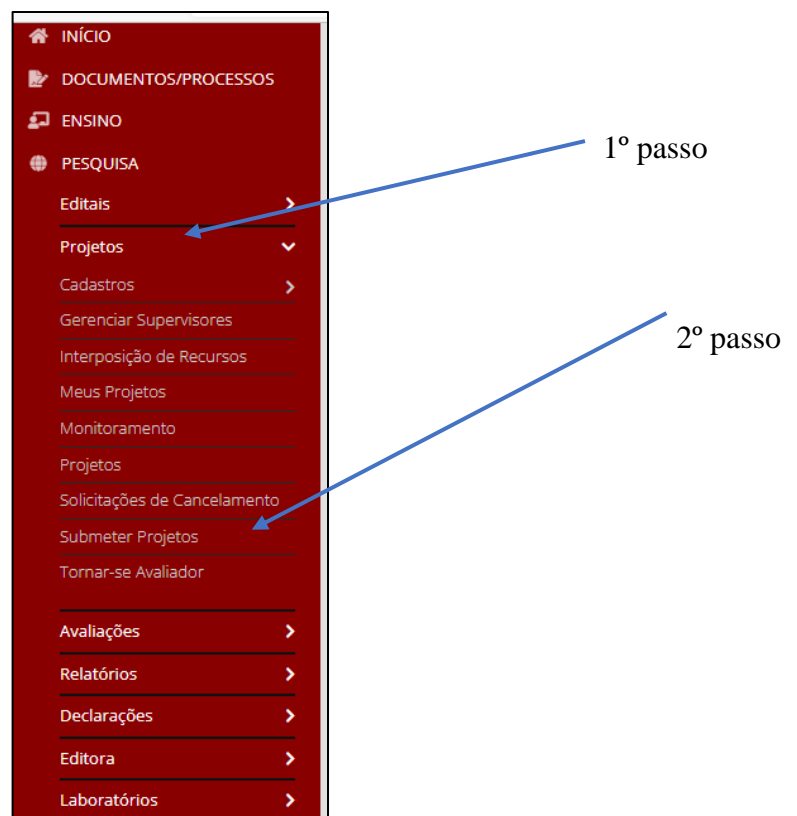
INÍCIO
DOCUMENTOS/PROCESSOS
ENSINO
PESQUISA
Editais
Projetos
Cadastros
Gerenciar Supervisores
Interposição de Recursos
Meus Projetos
Monitoramento
Projetos
Solicitações de Cancelamento
Submeter Projetos
Tornar-se Avaliador
Avaliações
Relatórios
Declarações
Editora
Laboratórios

1º passo

2º passo